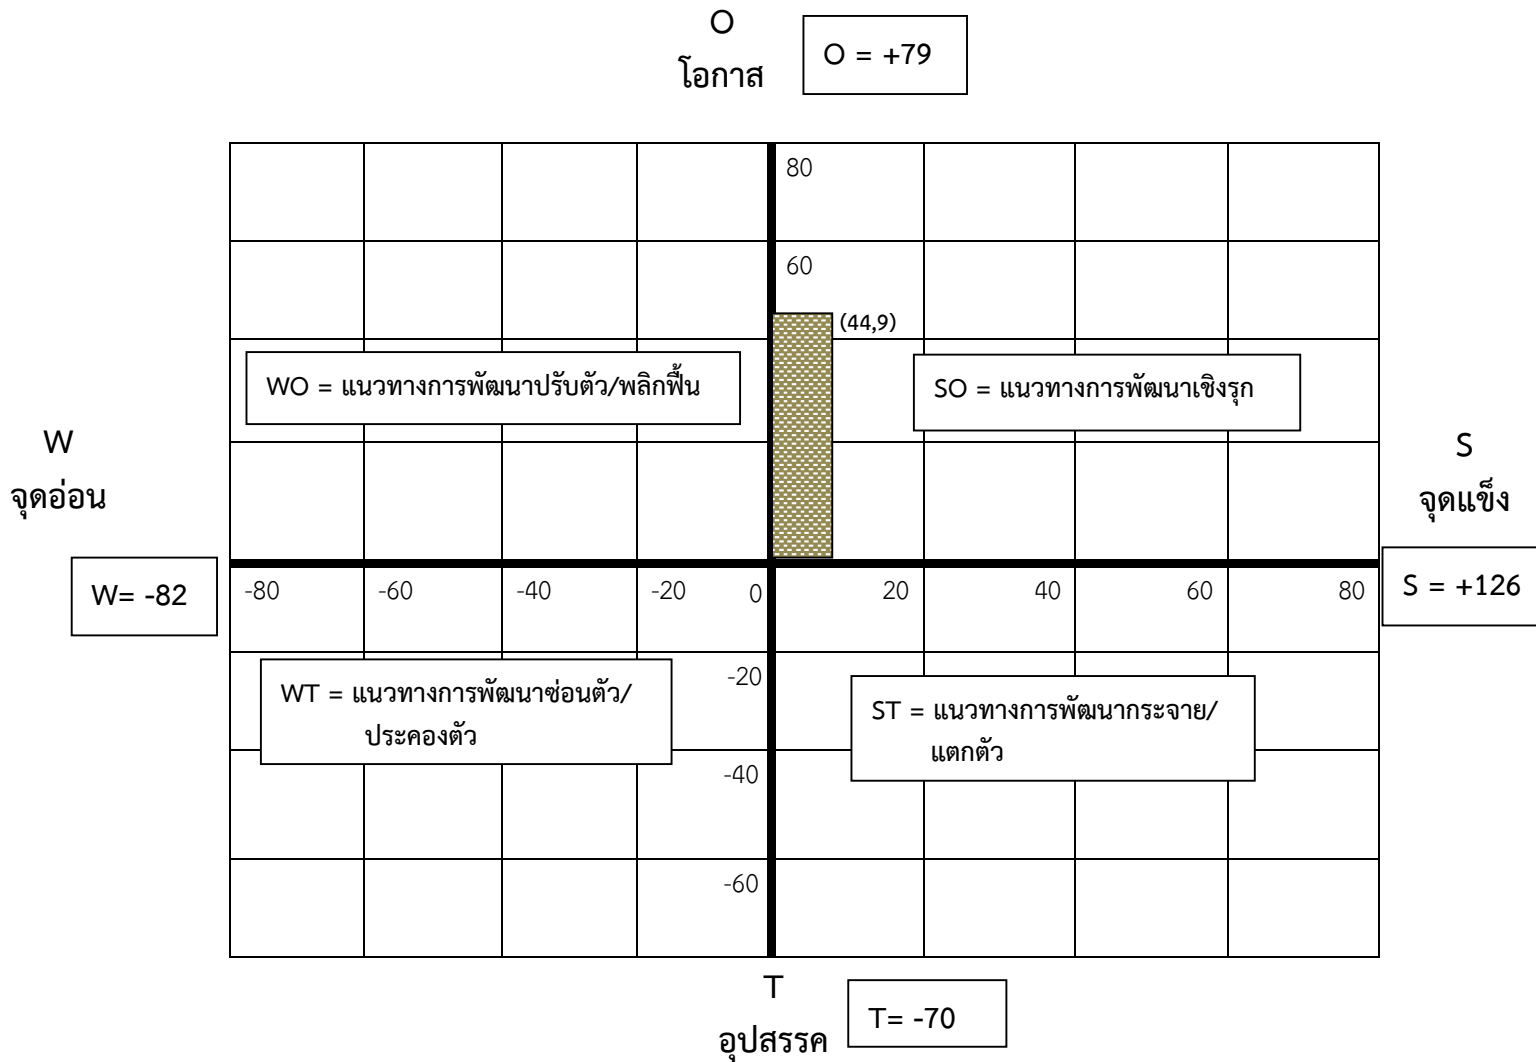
O
โอกาส

O = +79

80

60

(44,9)

WO = แนวทางการพัฒนาปรับตัว/พลิกฟื้น

SO = แนวทางการพัฒนาเชิงรุก

W
จุดอ่อน

S
จุดแข็ง

W= -82

-80 -60 -40 -20 0 20 40 60 80

S = +126

-20

WT = แนวทางการพัฒนาซ่อนตัว/ประคองตัว

ST = แนวทางการพัฒนากระจาย/แตกตัว

-40

-60

T
อุปสรรค

T= -70